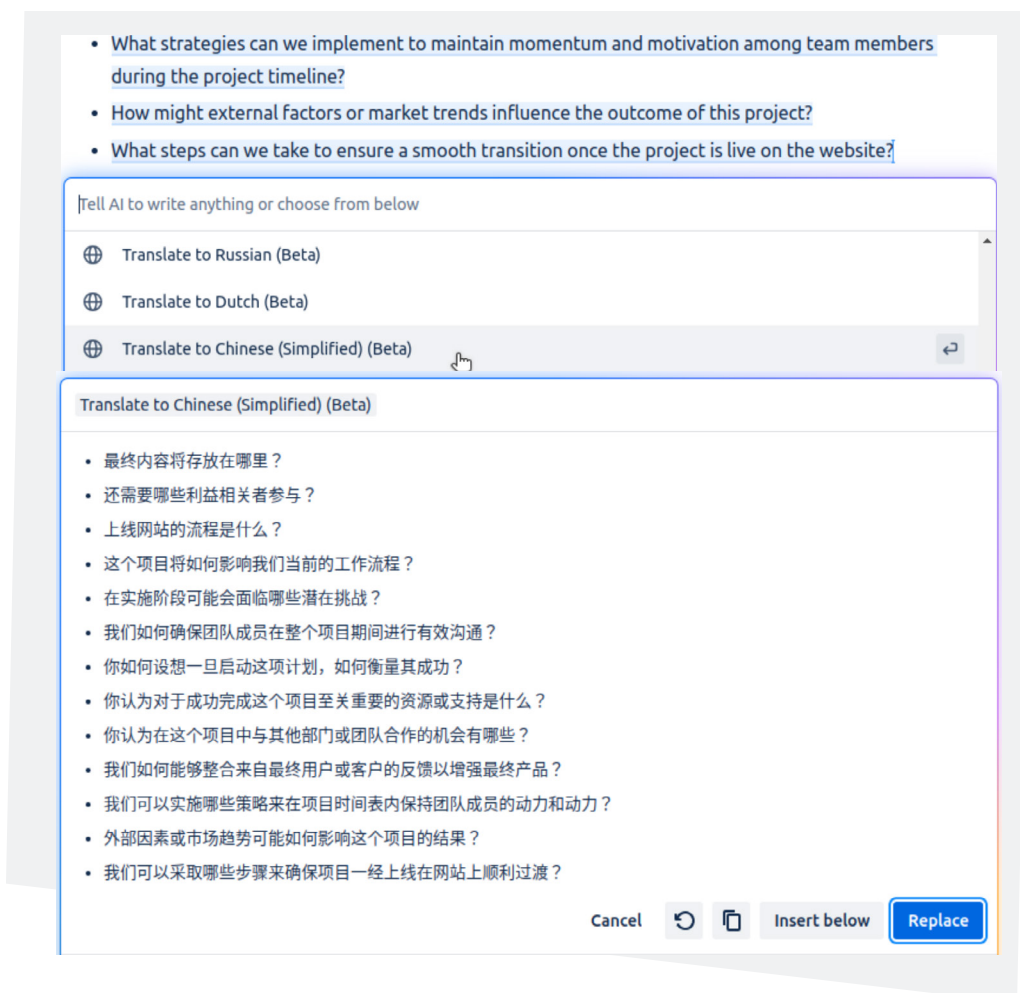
- What strategies can we implement to maintain momentum and motivation among team members during the project timeline?
- How might external factors or market trends influence the outcome of this project?
- What steps can we take to ensure a smooth transition once the project is live on the website?

Tell AI to write anything or choose from below

Translate to Russian (Beta)

Translate to Dutch (Beta)

Translate to Chinese (Simplified) (Beta)

Translate to Chinese (Simplified) (Beta)

- 最终内容将存放在哪里？
- 还需要哪些利益相关者参与？
- 上线网站的流程是什么？
- 这个项目将如何影响我们当前的工作流程？
- 在实施阶段可能会面临哪些潜在挑战？
- 我们如何确保团队成员在整个项目期间进行有效沟通？
- 你如何设想一旦启动这项计划，如何衡量其成功？
- 你认为对于成功完成这个项目至关重要的资源或支持是什么？
- 你认为在这个项目中与其他部门或团队合作的机会有哪些？
- 我们如何能够整合来自最终用户或客户的反馈以增强最终产品？
- 我们可以实施哪些策略来在项目时间表内保持团队成员的动力和动力？
- 外部因素或市场趋势可能如何影响这个项目的结果？
- 我们可以采取哪些步骤来确保项目一经上线在网站上顺利过渡？

Cancel Insert below Replace